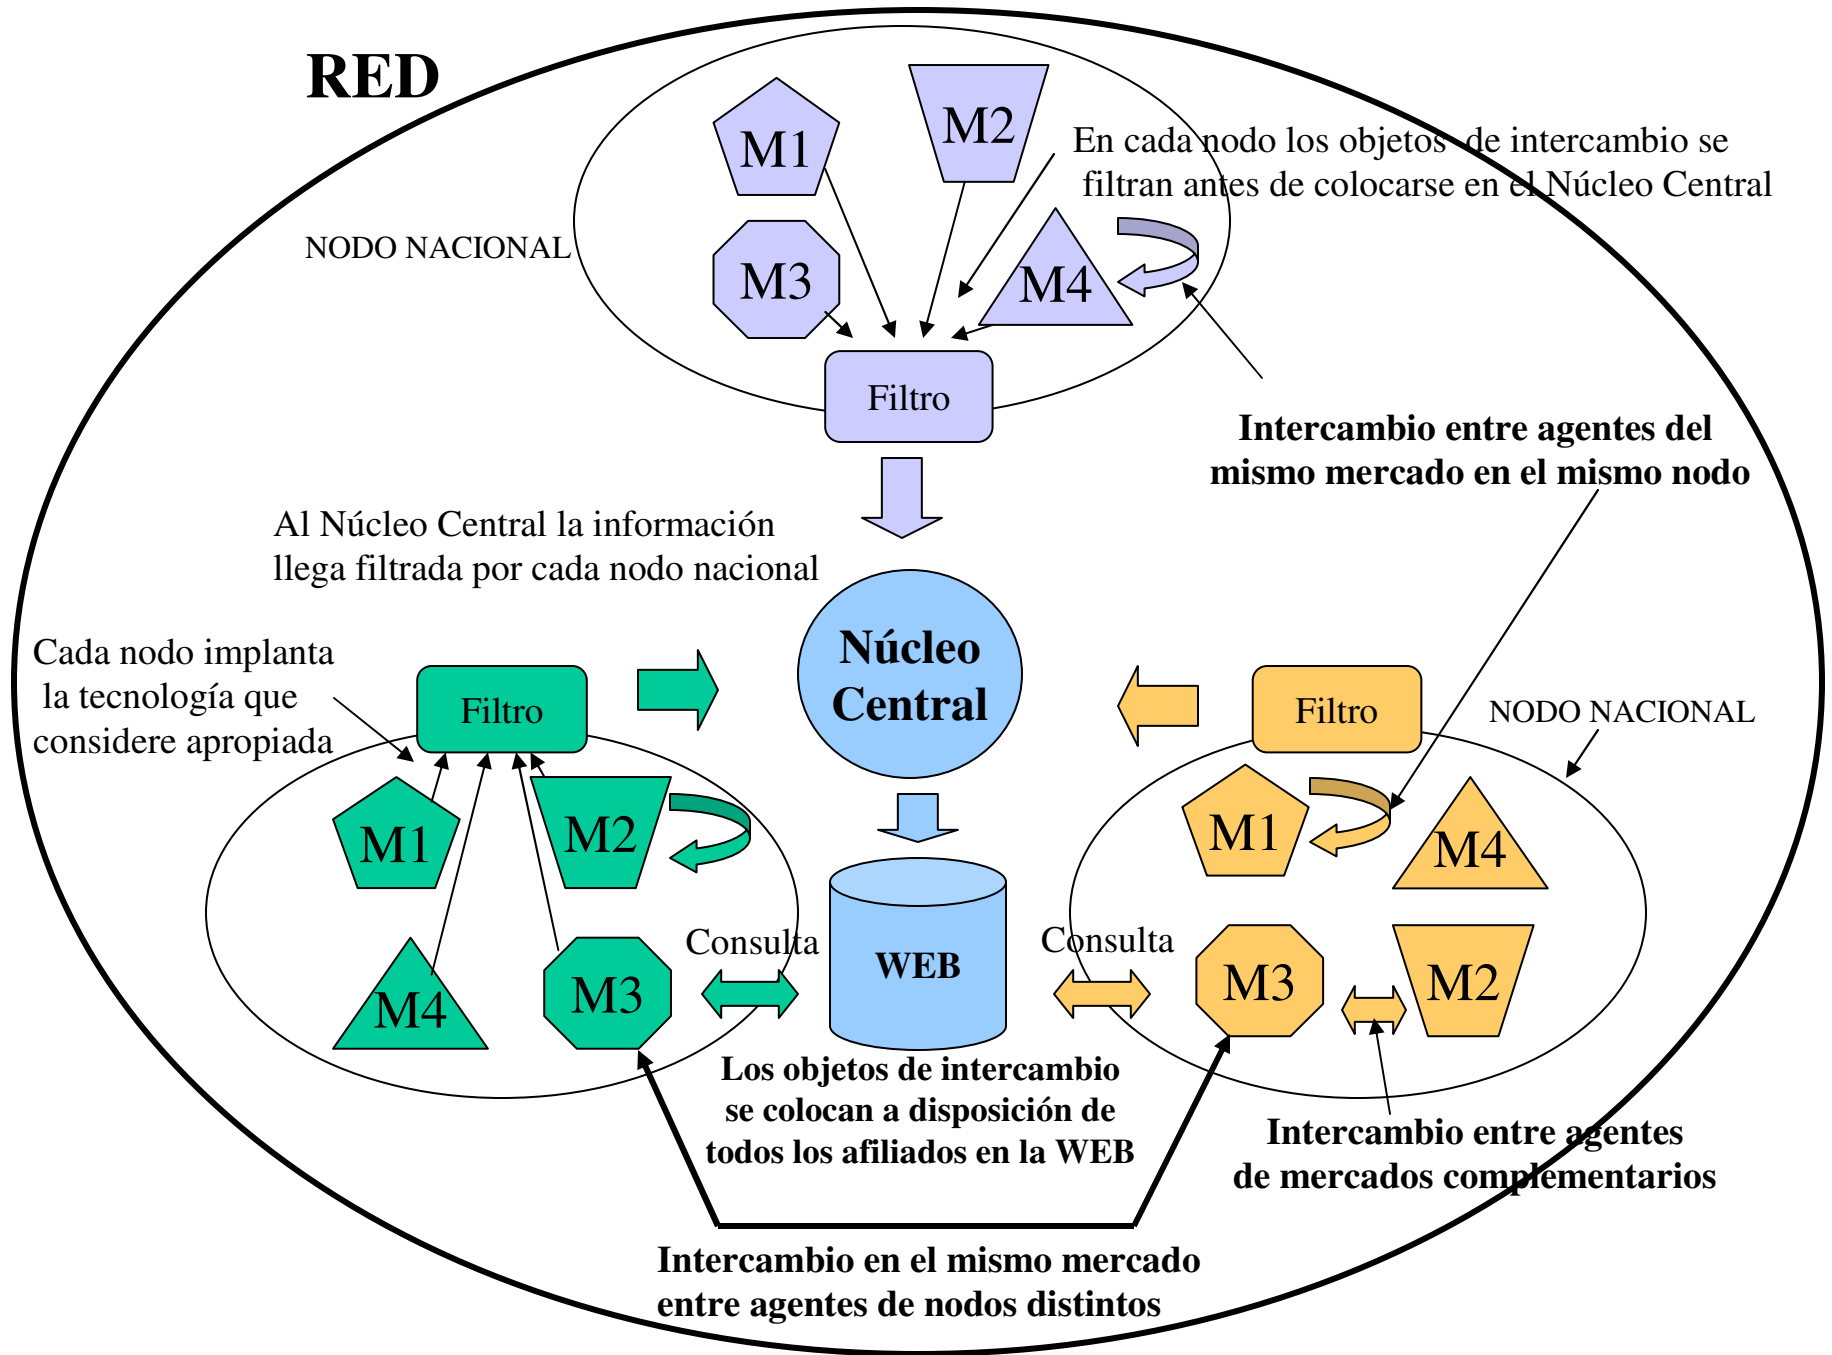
RED

M1
M2
En cada nodo los objetos de intercambio se filtran antes de colocarse en el Núcleo Central
NODO NACIONAL
M3
M4
Filtro

Intercambio entre agentes del mismo mercado en el mismo nodo

Al Núcleo Central la información llega filtrada por cada nodo nacional

Cada nodo implanta la tecnología que considere apropiada

Filtro

Núcleo Central

Filtro

NODO NACIONAL

M1
M2
M1
M4
M4
M3
Consulta
WEB
Consulta
M3
M2

Los objetos de intercambio se colocan a disposición de todos los afiliados en la WEB

Intercambio entre agentes de mercados complementarios

Intercambio en el mismo mercado entre agentes de nodos distintos